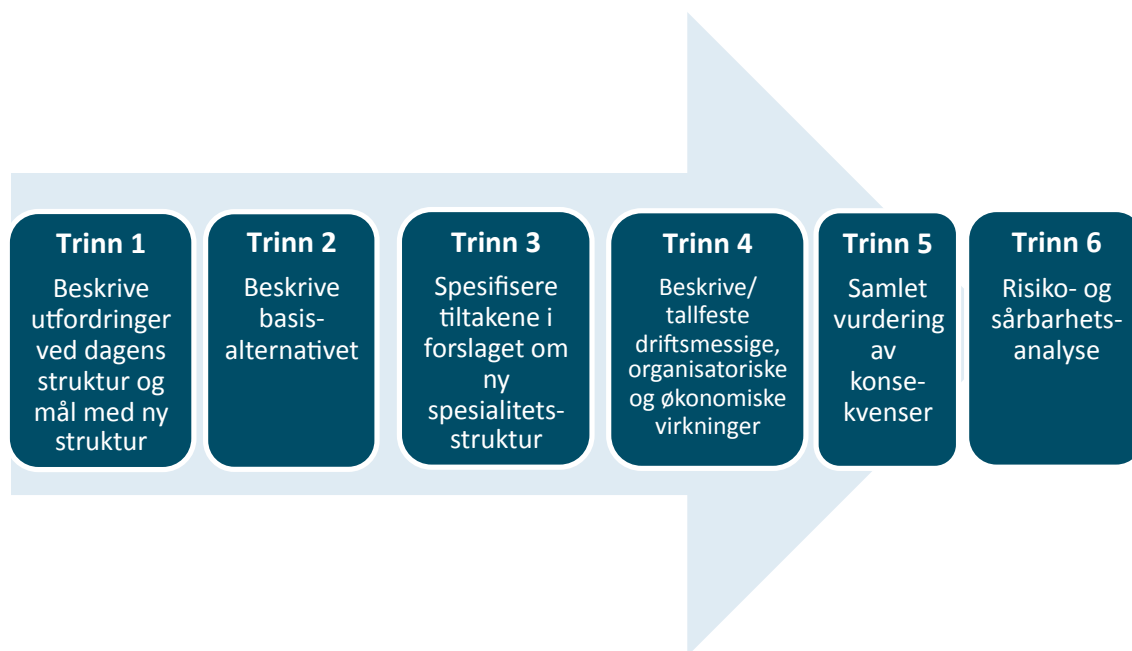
Trinn 1
Beskrive utfordringer ved dagens struktur og mål med ny struktur

Trinn 2
Beskrive basisalternativet

Trinn 3
Spesifisere tiltakene i forslaget om ny spesialitetsstruktur

Trinn 4
Beskrive/ tallfeste driftsmessige, organisatoriske og økonomiske virkninger

Trinn 5
Samlet vurdering av konsekvenser

Trinn 6
Risiko- og sårbarhetsanalyse